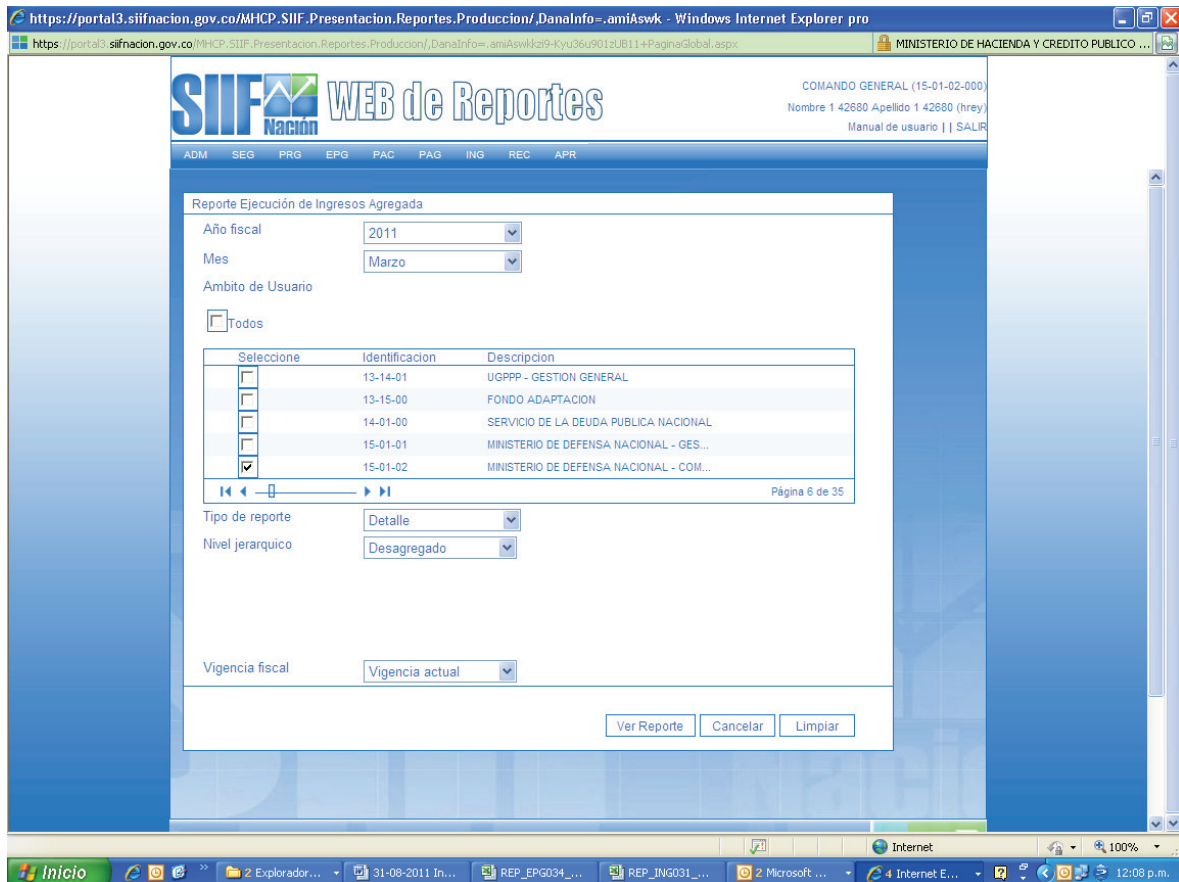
https://portal3.siifnacion.gov.co/MHCP.SIIF.Presentacion.Reportes.Produccion/,DanaInfo=.amiAswk - Windows Internet Explorer pro

https://portal3.siifnacion.gov.co/MHCP.SIIF.Presentacion.Reportes.Produccion/,DanaInfo=.amiAswkkzi9-Kyu36u901zUB11+PaginaGlobal.aspx

MINISTERIO DE HACIENDA Y CREDITO PUBLICO ...

SIIF Nación WEB de Reportes

COMANDO GENERAL (15-01-02-000)
Nombre 1 42680 Apellido 1 42680 (hrey)
Manual de usuario | | SALIR

ADM SEG PRG EPG PAC PAG ING REC APR

Reporte Ejecución de Ingresos Agregada

Año fiscal 2011

Mes Marzo

Ambito de Usuario

Todos

| Seleccione | Identificacion | Descripcion |
|---|---|---|
| ☐ | 13-14-01 | UGPPP - GESTION GENERAL |
| ☐ | 13-15-00 | FONDO ADAPTACION |
| ☐ | 14-01-00 | SERVICIO DE LA DEUDA PUBLICA NACIONAL |
| ☐ | 15-01-01 | MINISTERIO DE DEFENSA NACIONAL - GES... |
| ☑ | 15-01-02 | MINISTERIO DE DEFENSA NACIONAL - COM... |

Página 6 de 35

Tipo de reporte Detalle

Nivel jerarquico Desagregado

Vigencia fiscal Vigencia actual

Ver Reporte Cancelar Limpiar

Internet 100%

Inicio 2 Explorador... 31-08-2011 In... REP_EPG034_... REP_ING031_... 2 Microsoft ... 4 Internet E... 12:08 p.m.